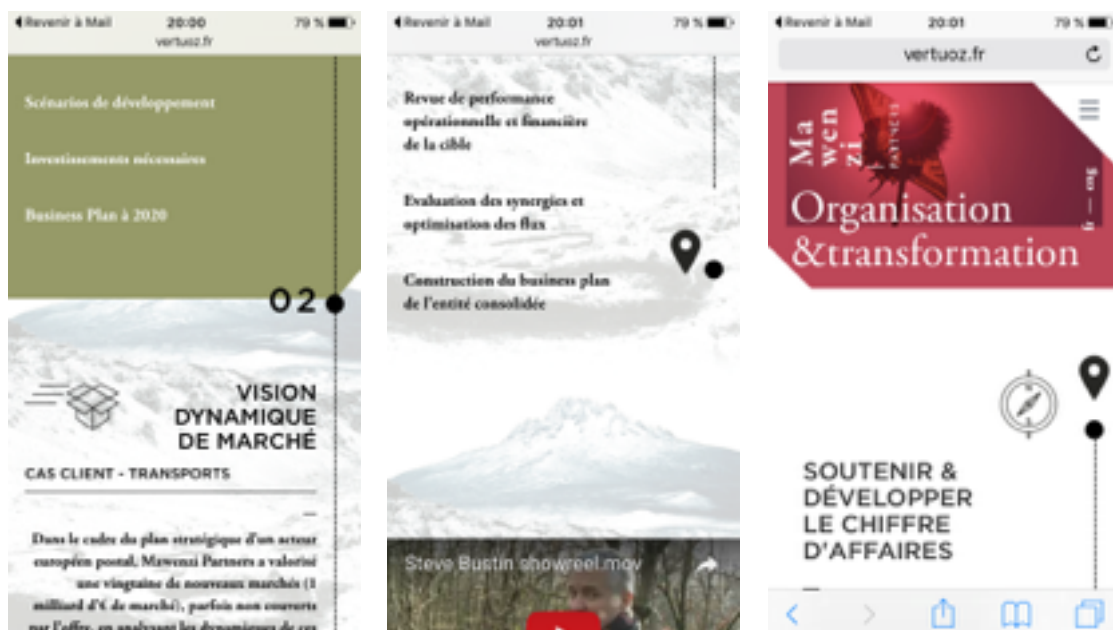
◀ Revenir à Mail 20:00 79 %
vertuoz.fr

Scénarios de développement

Investissements nécessaires

Business Plan à 2020

02

VISION DYNAMIQUE DE MARCHÉ

CAS CLIENT - TRANSPORTS

Dans le cadre du plan stratégique d'un acteur européen postal, Mawenzi Partners a valorisé une vingtaine de nouveaux marchés (1 milliard d'€ de marché), parfois non couverts par l'offre, en analysant les dynamiques de ces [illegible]

◀ Revenir à Mail 20:01 79 %
vertuoz.fr

Revue de performance opérationnelle et financière de la cible

Evaluation des synergies et optimisation des flux

Construction du business plan de l'entité consolidée

Steve Bustin showreel.mov

◀ Revenir à Mail 20:01 79 %
vertuoz.fr

Ma wen zi PARTNERS

Organisation &transformation

SOUTENIR & DÉVELOPPER LE CHIFFRE D'AFFAIRES